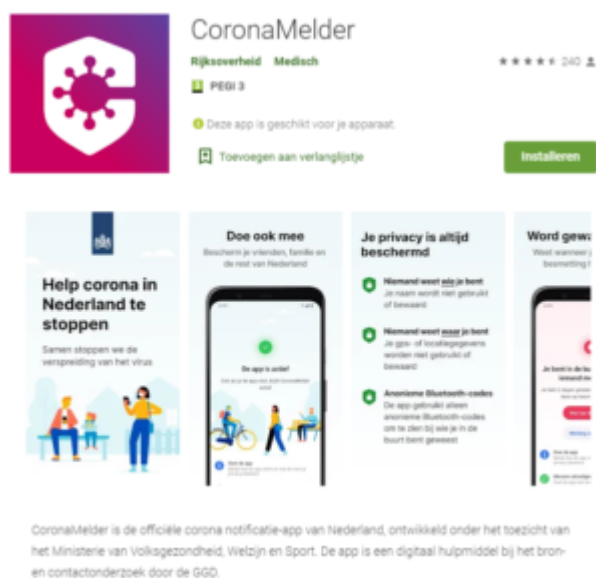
CoronaMelder

Rijksoverheid Medisch

240

PEGI 3

Deze app is geschikt voor je apparaat.

Toevoegen aan verlanglijstje

Installeren

Help corona in Nederland te stoppen

Samen stoppen we de verspreiding van het virus

Doe ook mee

Bescherm je vrienden, familie en de rest van Nederland

De app is actief

Je privacy is altijd beschermd

Niemand weet wie je bent
Je naam wordt niet gebruikt of bewaard

Niemand weet waar je bent
Je gps- of locatiegegevens worden niet gebruikt of bewaard

Anonieme Bluetooth-codes
De app gebruikt alleen anonieme Bluetooth-codes om te zien bij wie je in de buurt bent geweest

Word gewa

Weet wanneer j besmetting

Je bent in de buurt geweest

CoronaMelder is de officiële corona notificatie-app van Nederland, ontwikkeld onder het toezicht van het Ministerie van Volksgezondheid, Welzijn en Sport. De app is een digitaal hulpmiddel bij het bron- en contactonderzoek door de GGD.